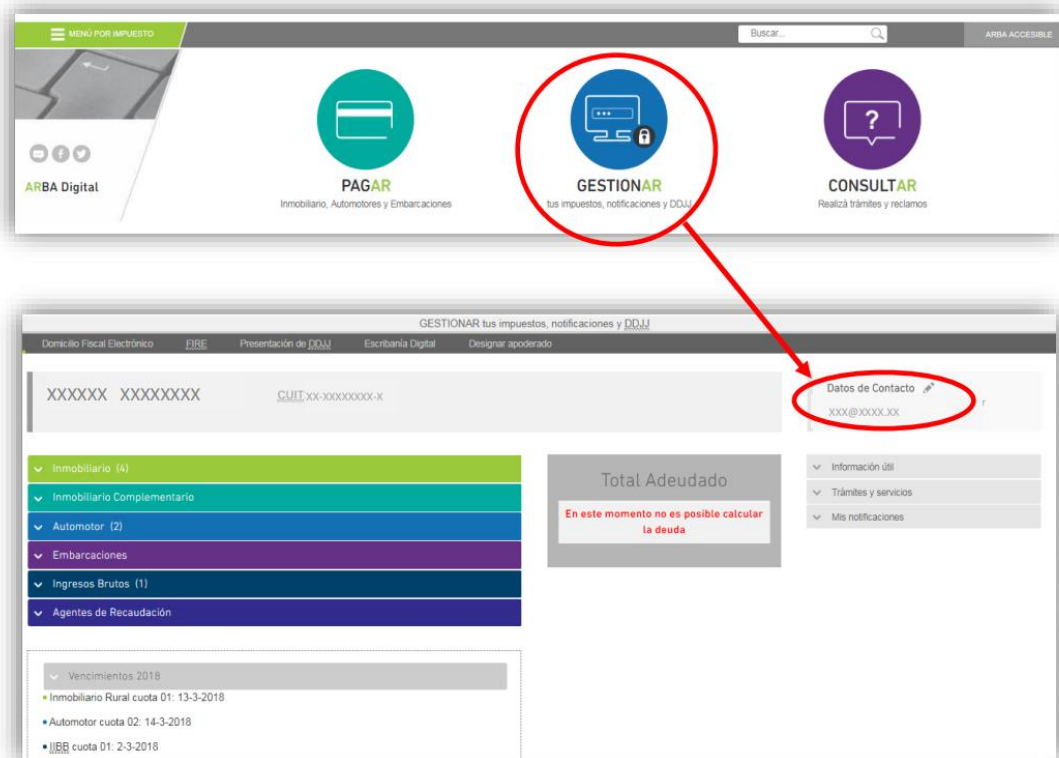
MENÚ POR IMPUESTO

Buscar...

ARBA ACCESIBLE

ARBA Digital

PAGAR
Inmobiliario, Automotores y Embarcaciones

GESTIONAR
tus impuestos, notificaciones y DDJJ

CONSULTAR
Realizá trámites y reclamos

GESTIONAR tus impuestos, notificaciones y DDJJ

Domicilio Fiscal Electrónico FIRE Presentación de DDJJ Escribanía Digital Designar apoderado

XXXXXX XXXXXXXX

CUIT:XX-XXXXXXXX-X

Datos de Contacto

XXX@XXXX.XX

Inmobiliario (4)

Inmobiliario Complementario

Automotor (2)

Embarcaciones

Ingresos Brutos (1)

Agentes de Recaudación

Total Adeudado

En este momento no es posible calcular la deuda

Información útil

Trámites y servicios

Mis notificaciones

Vencimientos 2018

• Inmobiliario Rural cuota 01: 13-3-2018

• Automotor cuota 02: 14-3-2018

• IIBB cuota 01: 2-3-2018